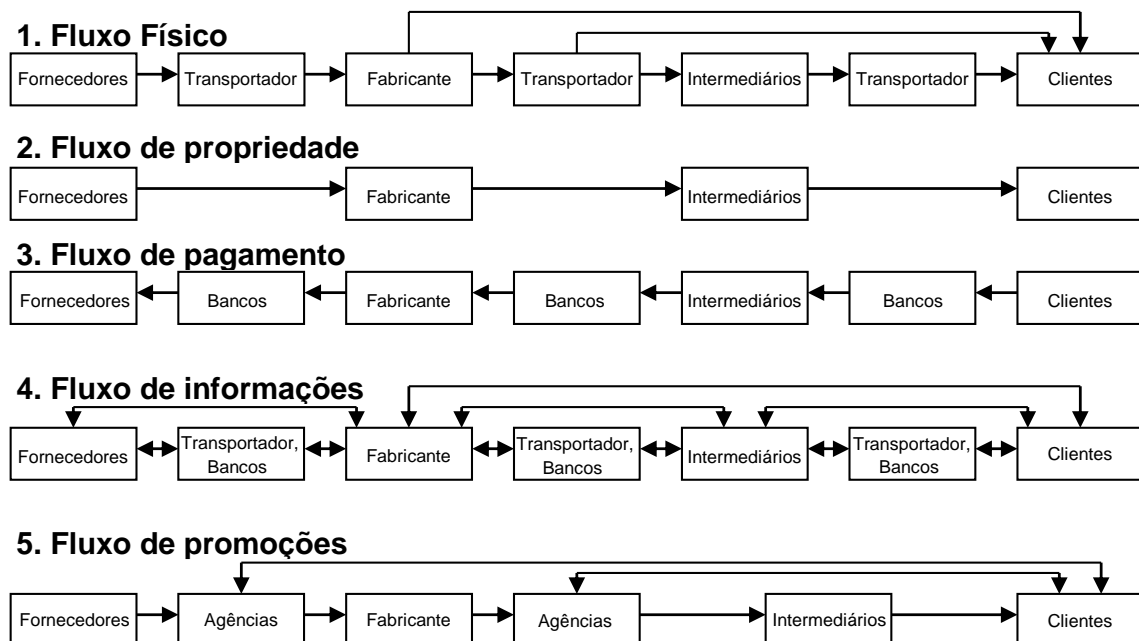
1. Fluxo Físico

Fornecedores Transportador Fabricante Transportador Intermediários Transportador Clientes

2. Fluxo de propriedade

Fornecedores Fabricante Intermediários Clientes

3. Fluxo de pagamento

Fornecedores Bancos Fabricante Bancos Intermediários Bancos Clientes

4. Fluxo de informações

Fornecedores Transportador, Bancos Fabricante Transportador, Bancos Intermediários Transportador, Bancos Clientes

5. Fluxo de promoções

Fornecedores Agências Fabricante Agências Intermediários Clientes